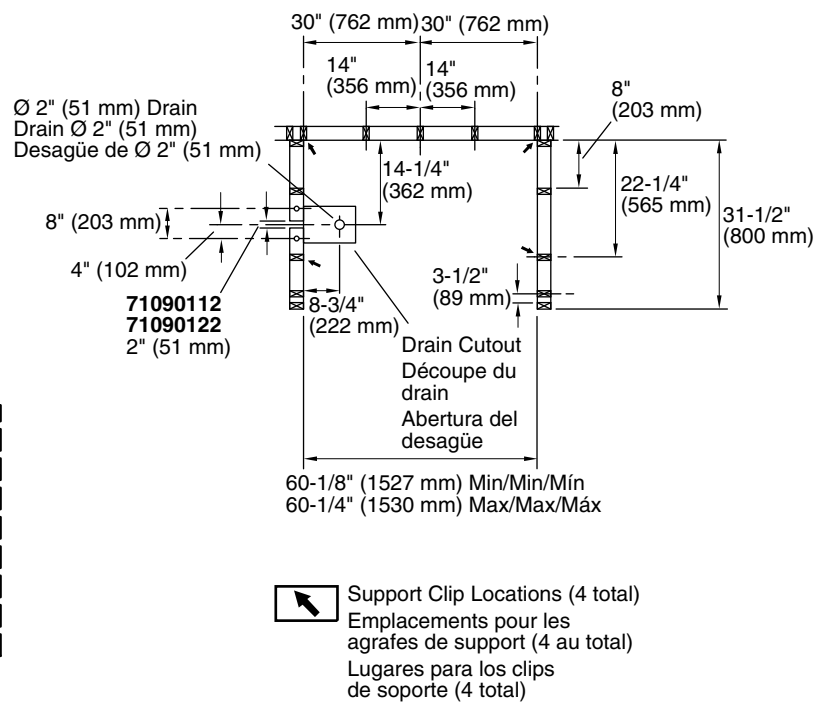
30" (762 mm) 30" (762 mm)

14" (356 mm)

14" (356 mm)

8" (203 mm)

Ø 2" (51 mm) Drain
Drain Ø 2" (51 mm)
Desagüe de Ø 2" (51 mm)

14-1/4" (362 mm)

22-1/4" (565 mm)

31-1/2" (800 mm)

8" (203 mm)

4" (102 mm)

3-1/2" (89 mm)

**71090112**
**71090122**
2" (51 mm)

8-3/4" (222 mm)

Drain Cutout
Découpe du drain
Abertura del desagüe

60-1/8" (1527 mm) Min/Min/Mín
60-1/4" (1530 mm) Max/Max/Máx

Support Clip Locations (4 total)
Emplacements pour les agrafes de support (4 au total)
Lugares para los clips de soporte (4 total)